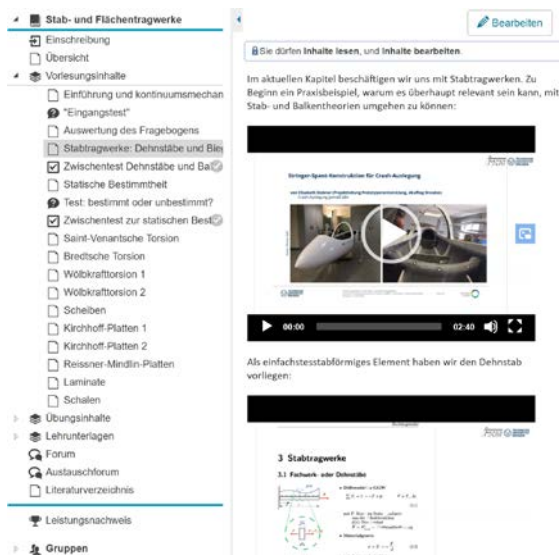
Stab- und Flächentragwerke
Einschreibung
Übersicht
Vorlesungsinhalte
Einführung und kontinuumsmechan
"Eingangstest"
Auswertung des Fragebogens
Stabtragwerke: Dehnstäbe und Bie
Zwischentest Dehnstäbe und Ba
Statische Bestimmtheit
Test: bestimmt oder unbestimmt?
Zwischentest zur statischen Best
Saint-Venantsche Torsion
Bredtsche Torsion
Wölbkrafttorsion 1
Wölbkrafttorsion 2
Scheiben
Kirchhoff-Platten 1
Kirchhoff-Platten 2
Reissner-Mindlin-Platten
Laminate
Schalen
Übungsinhalte
Lehrunterlagen
Forum
Austauschforum
Literaturverzeichnis
Leistungsnachweis
Gruppen

Bearbeiten

Sie dürfen Inhalte lesen, und Inhalte bearbeiten.

Im aktuellen Kapitel beschäftigen wir uns mit Stabtragwerken. Zu Beginn ein Praxisbeispiel, warum es überhaupt relevant sein kann, mit Stab- und Balkentheorien umgehen zu können:

Stringer-Spant-Konstruktion für Crash-Auslegung
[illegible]

00:00 02:40

Als einfachstesstabförmiges Element haben wir den Dehnstab vorliegen:

3 Stabtragwerke
3.1 Fachwerk- oder Dehnstäbe
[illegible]